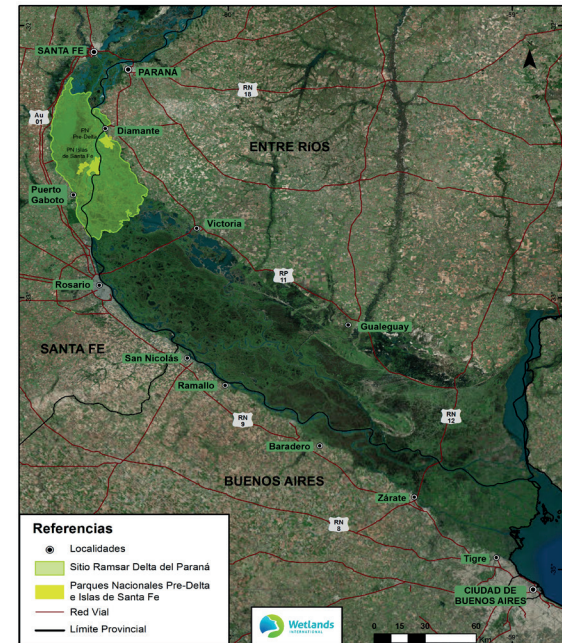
SANTA FE
PARANÁ
RN 18
Au 01
Diamante
PN Pre-Delta
PN Islas de Santa Fe
ENTRE RÍOS
Puerto Gaboto
Victoria
RP 11
Rosario
Gualeguay
SANTA FE
San Nicolás
Ramallo
RN 9
RN 12
Baradero
BUENOS AIRES
Zárate
RN 8
Tigre
CIUDAD DE BUENOS AIRES

Referencias
Localidades
Sitio Ramsar Delta del Paraná
Parques Nacionales Pre-Delta e Islas de Santa Fe
Red Vial
Límite Provincial

Wetlands INTERNATIONAL

0 15 30 60 Km